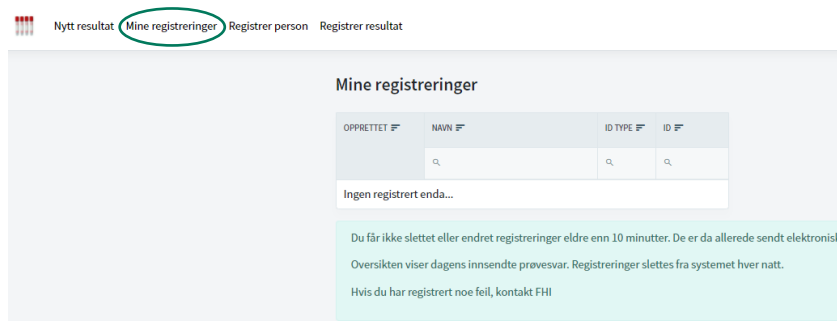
Nytt resultat Mine registreringer Registrer person Registrer resultat

Mine registreringer

| OPPRETTET | NAVN | ID TYPE | ID |
|---|---|---|---|
| | | | |

Ingen registrert enda...

Du får ikke slettet eller endret registreringer eldre enn 10 minutter. De er da allerede sendt elektronisk

Oversikten viser dagens innsendte prøvesvar. Registreringer slettes fra systemet hver natt.

Hvis du har registrert noe feil, kontakt FHI